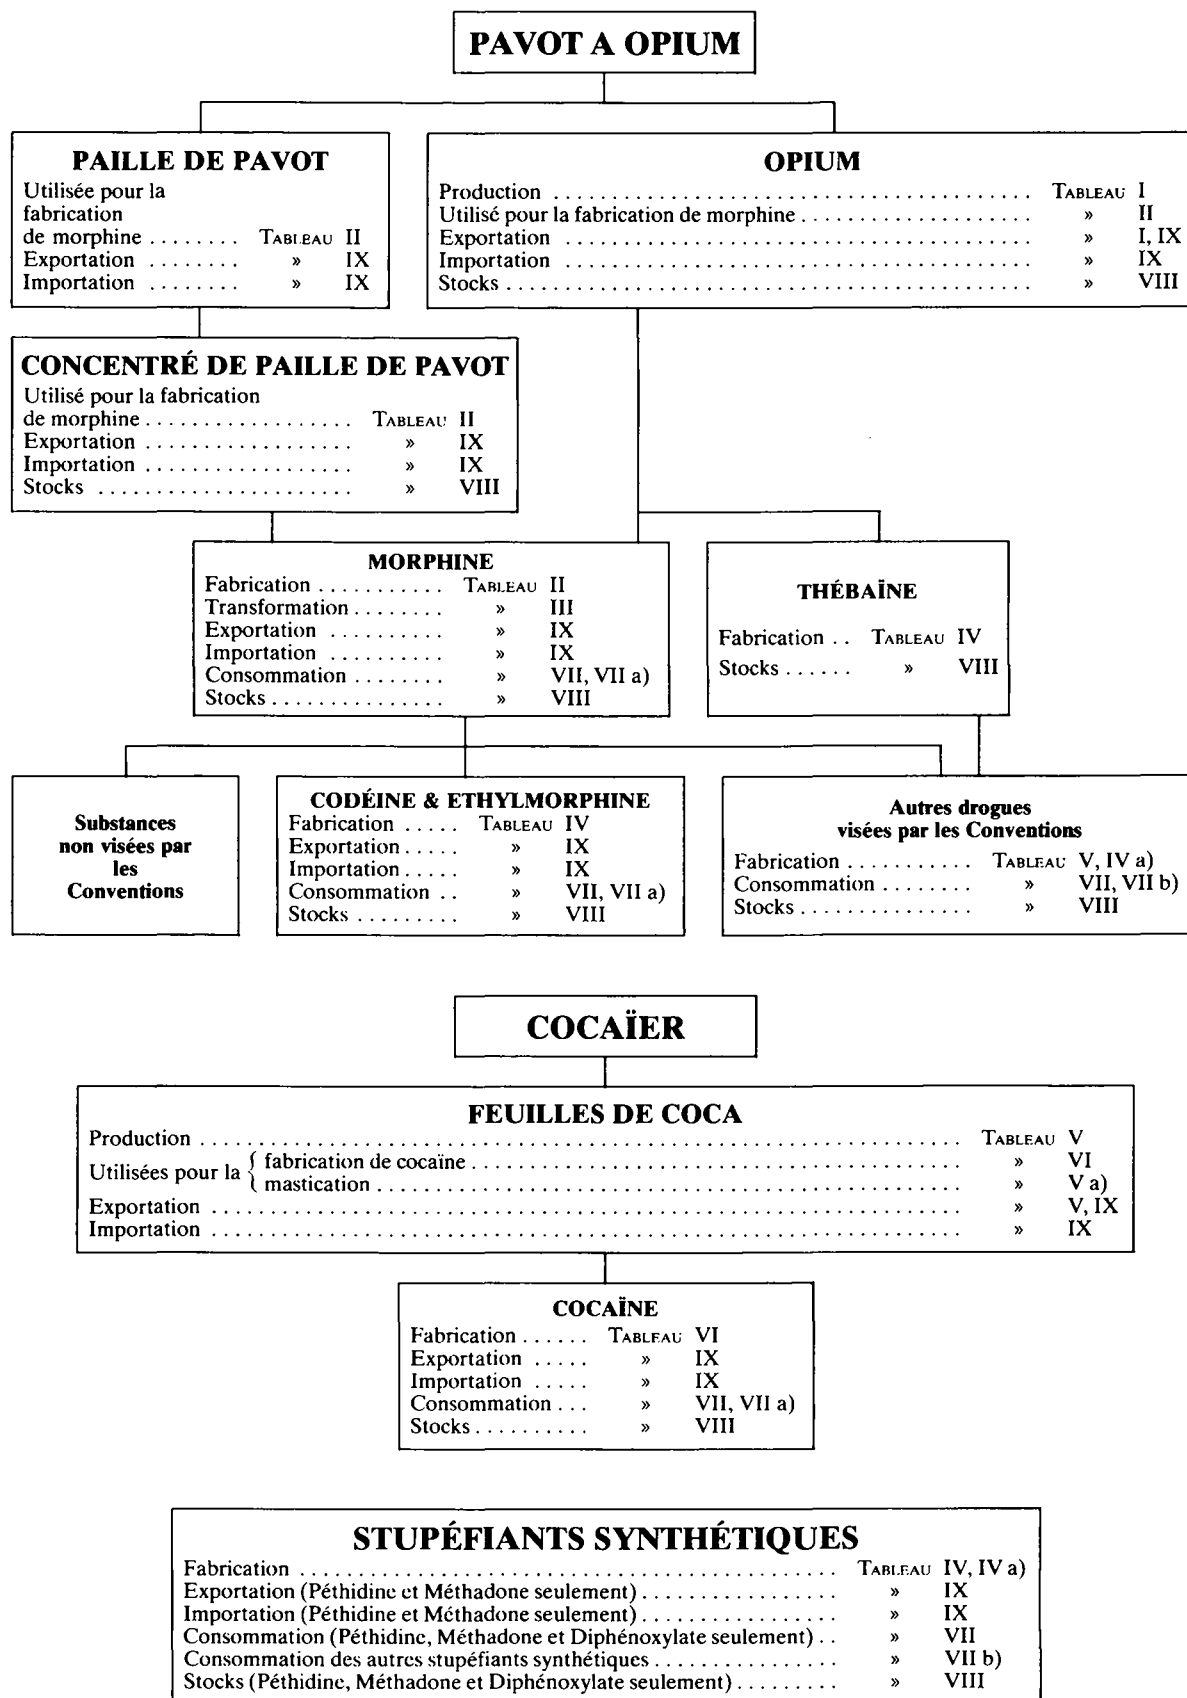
PAVOT A OPIUM

PAILLE DE PAVOT
Utilisée pour la fabrication de morphine . . . . . . . . TABLEAU II
Exportation . . . . . . . . » IX
Importation . . . . . . . . » IX

OPIUM
Production . . . . . . . . . . . . . . . . . . . . . . . . . . . . . . . . TABLEAU I
Utilisé pour la fabrication de morphine . . . . . . . . . . . . . . . . » II
Exportation . . . . . . . . . . . . . . . . . . . . . . . . . . . . . . . . » I, IX
Importation . . . . . . . . . . . . . . . . . . . . . . . . . . . . . . . . » IX
Stocks . . . . . . . . . . . . . . . . . . . . . . . . . . . . . . . . » VIII

CONCENTRÉ DE PAILLE DE PAVOT
Utilisé pour la fabrication de morphine . . . . . . . . . . . . . . . . TABLEAU II
Exportation . . . . . . . . . . . . . . . . . . » IX
Importation . . . . . . . . . . . . . . . . . . » IX
Stocks . . . . . . . . . . . . . . . . . . » VIII

MORPHINE
Fabrication . . . . . . . . . . . TABLEAU II
Transformation . . . . . . . . » III
Exportation . . . . . . . . . . » IX
Importation . . . . . . . . . . » IX
Consommation . . . . . . . . » VII, VII a)
Stocks . . . . . . . . . . . . . . » VIII

THÉBAÏNE
Fabrication . . TABLEAU IV
Stocks . . . . . . » VIII

Substances non visées par les Conventions

CODÉINE & ETHYLMORPHINE
Fabrication . . . . . TABLEAU IV
Exportation . . . . . » IX
Importation . . . . . » IX
Consommation . . » VII, VII a)
Stocks . . . . . . . . . » VIII

Autres drogues visées par les Conventions
Fabrication . . . . . . . . . . . TABLEAU V, IV a)
Consommation . . . . . . . . » VII, VII b)
Stocks . . . . . . . . . . . . . . » VIII

COCAÏER

FEUILLES DE COCA
Production . . . . . . . . . . . . . . . . . . . . . . . . . . . . . . . . . . . . . . . . . . TABLEAU V
Utilisées pour la { fabrication de cocaïne . . . . . . . . . . . . . . . . . . . . . . . . . » VI
{ mastication . . . . . . . . . . . . . . . . . . . . . . . . . . . . . . . . . . » V a)
Exportation . . . . . . . . . . . . . . . . . . . . . . . . . . . . . . . . . . . . . . . . . » V, IX
Importation . . . . . . . . . . . . . . . . . . . . . . . . . . . . . . . . . . . . . . . . . » IX

COCAÏNE
Fabrication . . . . . . TABLEAU VI
Exportation . . . . . » IX
Importation . . . . . » IX
Consommation . . . » VII, VII a)
Stocks . . . . . . . . . . » VIII

STUPÉFIANTS SYNTHÉTIQUES
Fabrication . . . . . . . . . . . . . . . . . . . . . . . . . . . . . . . . . . . . . . . . TABLEAU IV, IV a)
Exportation (Péthidine et Méthadone seulement) . . . . . . . . . . . . . . . . . . . » IX
Importation (Péthidine et Méthadone seulement) . . . . . . . . . . . . . . . . . . . » IX
Consommation (Péthidine, Méthadone et Diphénoxylate seulement) . . » VII
Consommation des autres stupéfiants synthétiques . . . . . . . . . . . . . . . . » VII b)
Stocks (Péthidine, Méthadone et Diphénoxylate seulement) . . . . . . . . . » VIII